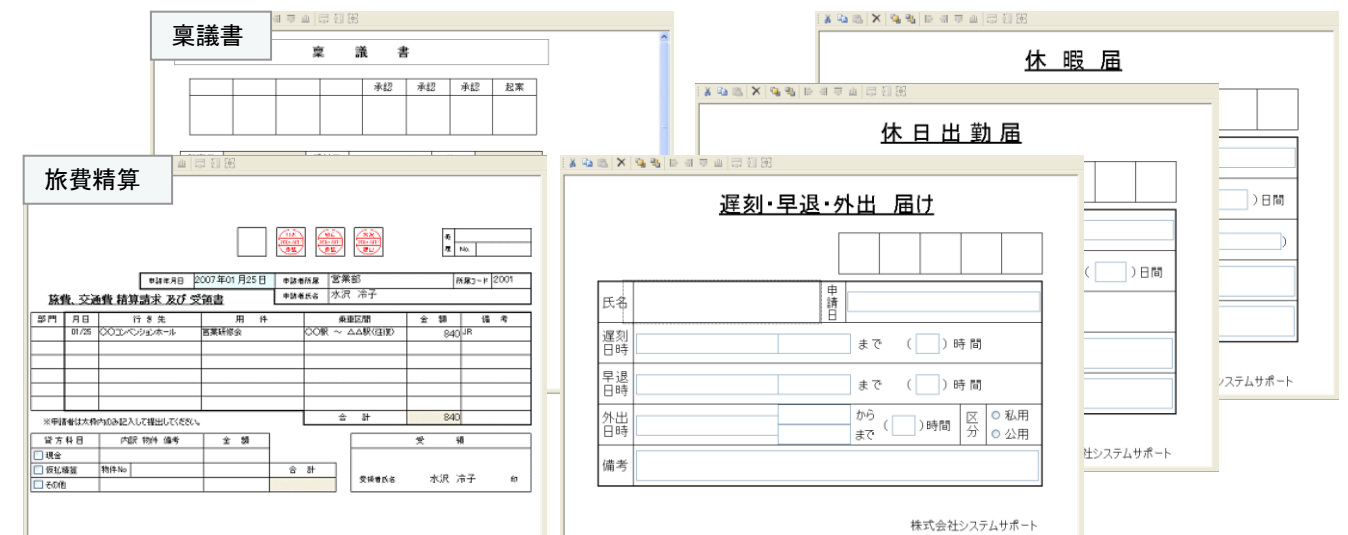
稟議書

稟　議　書

| | | | | 承認 | 承認 | 承認 | 起案 |
|---|---|---|---|---|---|---|---|
| | | | | | | | |

休 暇 届

休 日 出 勤 届

)日間

(　)日間

旅費精算

申請年月日 2007年01月25日　申請者所属 営業部　所属コード 2001
申請者氏名 水沢 冷子

旅費、交通費 精算請求 及び 受領書

| 部門 | 月日 | 行き先 | 用件 | 乗車区間 | 金額 | 備考 |
|---|---|---|---|---|---|---|
| | 01/25 | ○○コンベンションホール | 営業研修会 | ○○駅 ～ ○○駅(往復) | 840 | JR |
| | | | | 合計 | 840 | |

※申請者は太枠内のみ記入して提出してください。

| 貸方科目 | 内訳 物件 備考 | 金額 |
|---|---|---|
| □現金 | | |
| □仮払精算 | 物件No | |
| □その他 | | 合計 |

受領
受領者氏名　水沢 冷子　印

遅刻・早退・外出 届け

| 氏名 | | 申請日 | |
|---|---|---|---|
| 遅刻日時 | | まで　(　)時間 | |
| 早退日時 | | まで　(　)時間 | |
| 外出日時 | | から まで　(　)時間 | 区分 ○私用 ○公用 |
| 備考 | | | |

株式会社システムサポート

社システムサポート

システムサポート